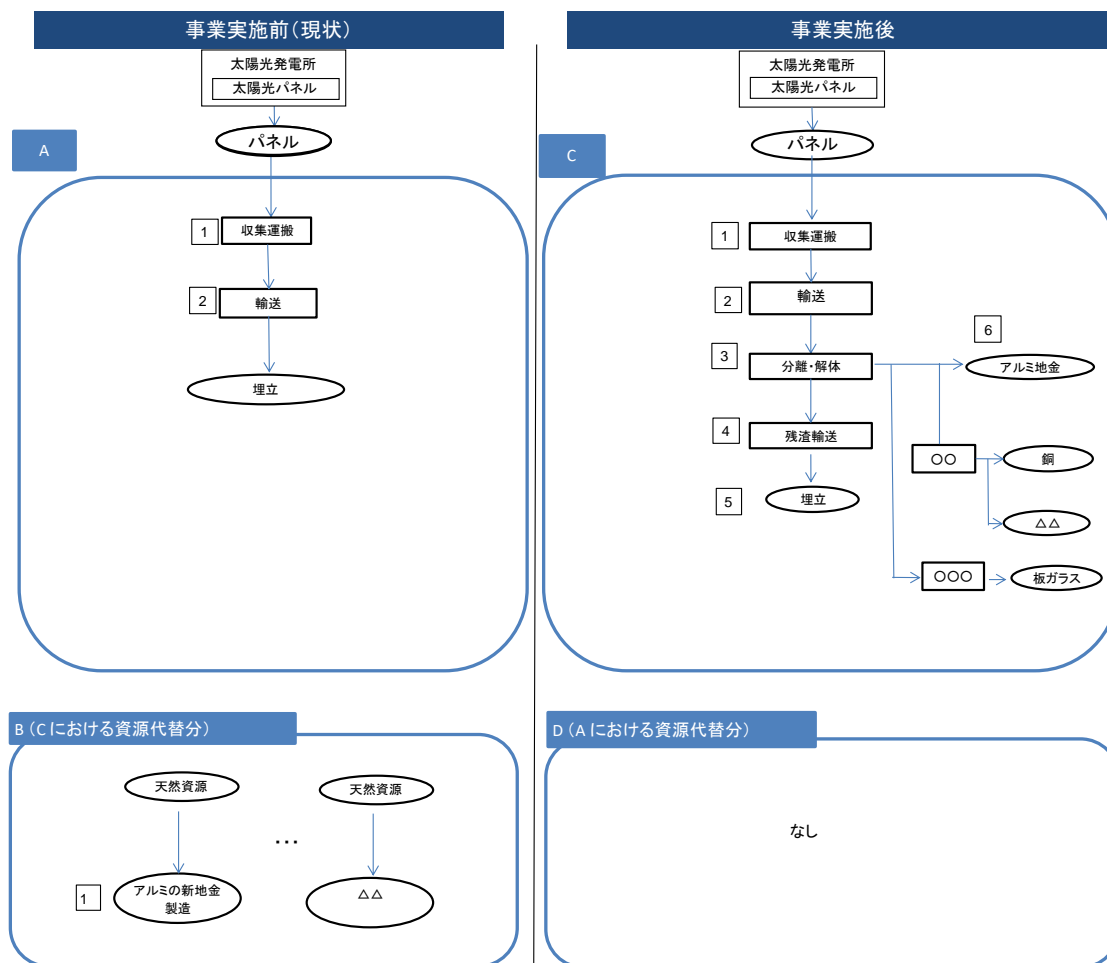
事業実施前(現状)

太陽光発電所
太陽光パネル

パネル

A

1 収集運搬

2 輸送

埋立

事業実施後

太陽光発電所
太陽光パネル

パネル

C

1 収集運搬

2 輸送

3 分離・解体

6 アルミ地金

4 残渣輸送

〇〇

銅

5 埋立

△△

〇〇〇

板ガラス

B (Cにおける資源代替分)

天然資源

天然資源

…

1 アルミの新地金製造

△△

D (Aにおける資源代替分)

なし